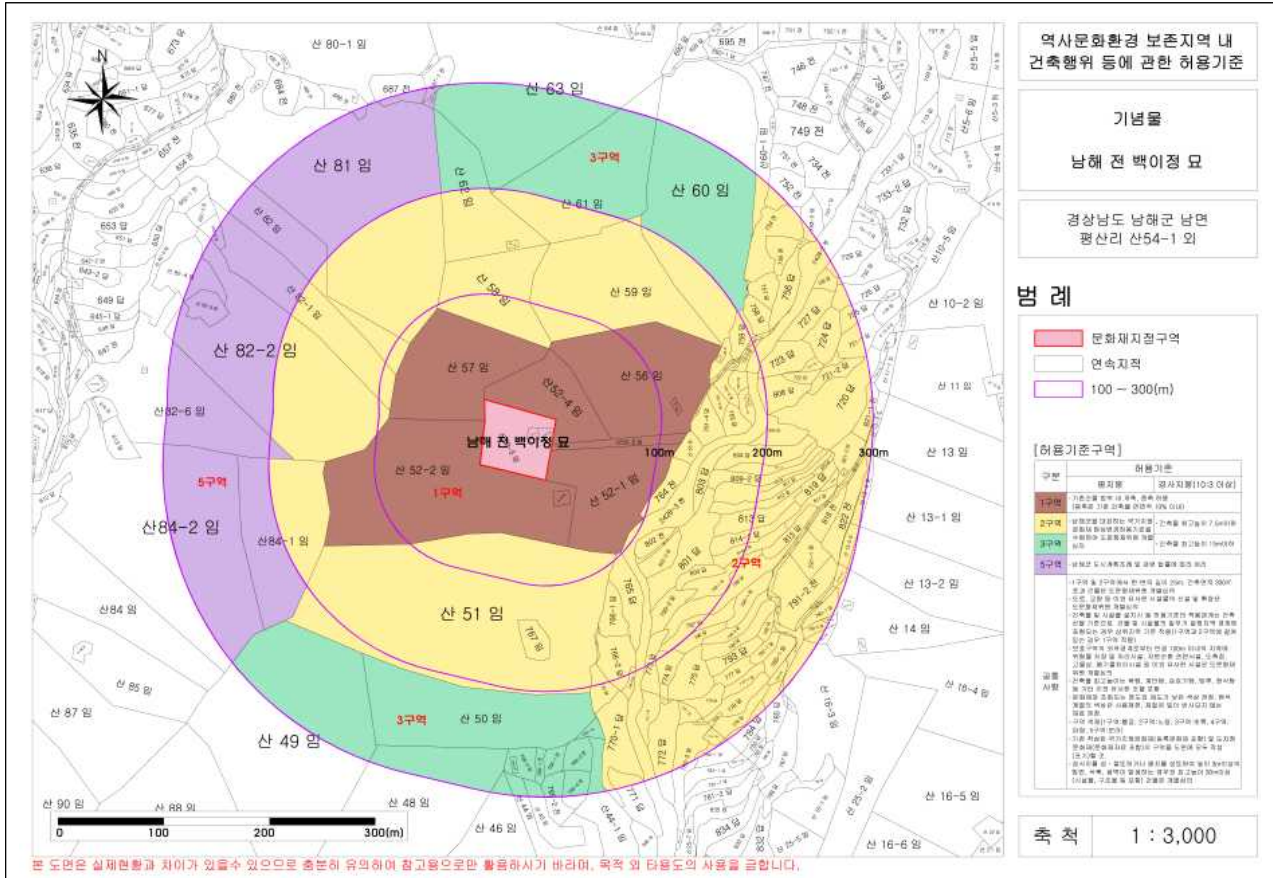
역사문화환경 보존지역 내 건축행위 등에 관한 허용기준

기념물

남해 전 백이정 묘

경상남도 남해군 남면 평산리 산54-1 외

범 례

문화재지정구역

연속지적

100 – 300(m)

[허용기준구역]

| 구분 | 허용기준 | |
|---|---|---|
| | 평지붕 | 경사지붕(10:3 이상) |
| 1구역 | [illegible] | |
| 2구역 | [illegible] | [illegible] |
| 3구역 | | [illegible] |
| 5구역 | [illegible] | |
| 공통사항 | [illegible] | |

산 80-1 임
695 전
687 전
산 63 임
3구역
746 전
748 전
749 전
산 81 임
산 60 임
산 61 임
산 62 임
653 답
649 답
산 82-1 임
산 59 임
산 58 임
산 10-2 임
산 82-2 임
산 57 임
산 56 임
산 52-4 임
727 답
723 답
산 11 임
산 82-6 임
남해 전 백이정 묘
100m
200m
300m
산 13 임
산 52-2 임
산 52-1 임
1구역
5구역
산84-2 임
산84-1 임
764 전
803 답
813 답
산 13-1 임
2구역
산 13-2 임
산84 임
산 51 임
797 답
산 14 임
793 답
산 85 임
산 87 임
3구역
산 50 임
산 49 임
770-1 답
산 16-3 임
산 90 임
산 88 임
산 48 임
산 46 임
834 답
산 16-5 임
산 16-6 임
0
100
200
300(m)

축 척 1 : 3,000

본 도면은 실제현황과 차이가 있을수 있으므로 충분히 유의하여 참고용으로만 활용하시기 바라며, 목적 외 타용도의 사용을 금합니다.